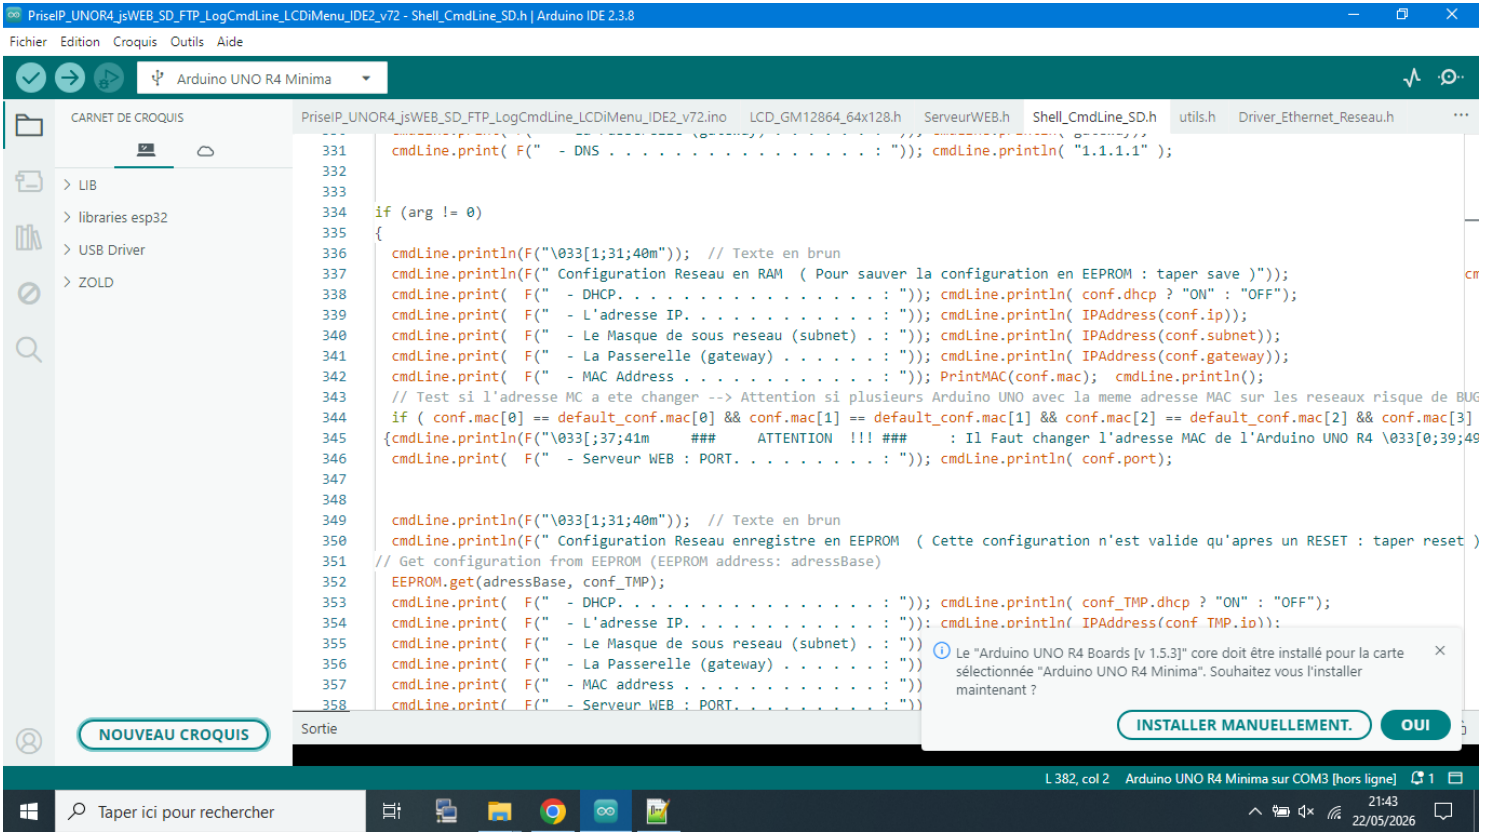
PriseIP_UNOR4_jsWEB_SD_FTP_LogCmdLine_LCDiMenu_IDE2_v72 - Shell_CmdLine_SD.h | Arduino IDE 2.3.8

Fichier Edition Croquis Outils Aide

Arduino UNO R4 Minima

CARNET DE CROQUIS

> LIB
> libraries esp32
> USB Driver
> ZOLD

NOUVEAU CROQUIS

PriseIP_UNOR4_jsWEB_SD_FTP_LogCmdLine_LCDiMenu_IDE2_v72.ino LCD_GM12864_64x128.h ServeurWEB.h Shell_CmdLine_SD.h utils.h Driver_Ethernet_Reseau.h ...

331 cmdLine.print( F(" - DNS . . . . . . . . . . . . . . . . : ")); cmdLine.println( "1.1.1.1" );
332
333
334 if (arg != 0)
335 {
336 cmdLine.println(F("\033[1;31;40m")); // Texte en brun
337 cmdLine.println(F(" Configuration Reseau en RAM ( Pour sauver la configuration en EEPROM : taper save )"));
338 cmdLine.print( F(" - DHCP. . . . . . . . . . . . . . . . . : ")); cmdLine.println( conf.dhcp ? "ON" : "OFF");
339 cmdLine.print( F(" - L'adresse IP. . . . . . . . . . . . . : ")); cmdLine.println( IPAddress(conf.ip));
340 cmdLine.print( F(" - Le Masque de sous reseau (subnet) . . : ")); cmdLine.println( IPAddress(conf.subnet));
341 cmdLine.print( F(" - La Passerelle (gateway) . . . . . . : ")); cmdLine.println( IPAddress(conf.gateway));
342 cmdLine.print( F(" - MAC Address . . . . . . . . . . . . . : ")); PrintMAC(conf.mac); cmdLine.println();
343 // Test si l'adresse MC a ete changer --> Attention si plusieurs Arduino UNO avec la meme adresse MAC sur les reseaux risque de BUG
344 if ( conf.mac[0] == default_conf.mac[0] && conf.mac[1] == default_conf.mac[1] && conf.mac[2] == default_conf.mac[2] && conf.mac[3]
345 {cmdLine.println(F("\033[;37;41m ### ATTENTION !!! ### : Il Faut changer l'adresse MAC de l'Arduino UNO R4 \033[0;39;49
346 cmdLine.print( F(" - Serveur WEB : PORT. . . . . . . . . . : ")); cmdLine.println( conf.port);
347
348
349 cmdLine.println(F("\033[1;31;40m")); // Texte en brun
350 cmdLine.println(F(" Configuration Reseau enregistre en EEPROM ( Cette configuration n'est valide qu'apres un RESET : taper reset )
351 // Get configuration from EEPROM (EEPROM address: adressBase)
352 EEPROM.get(adressBase, conf_TMP);
353 cmdLine.print( F(" - DHCP. . . . . . . . . . . . . . . . . : ")); cmdLine.println( conf_TMP.dhcp ? "ON" : "OFF");
354 cmdLine.print( F(" - L'adresse IP. . . . . . . . . . . . . : ")); cmdLine.println( IPAddress(conf_TMP.ip));
355 cmdLine.print( F(" - Le Masque de sous reseau (subnet) . . : "))
356 cmdLine.print( F(" - La Passerelle (gateway) . . . . . . : "))
357 cmdLine.print( F(" - MAC address . . . . . . . . . . . . . : "))
358 cmdLine.print( F(" - Serveur WEB : PORT. . . . . . . . . . : "))

Sortie

Le "Arduino UNO R4 Boards [v 1.5.3]" core doit être installé pour la carte sélectionnée "Arduino UNO R4 Minima". Souhaitez vous l'installer maintenant ?

INSTALLER MANUELLEMENT. OUI

L 382, col 2 Arduino UNO R4 Minima sur COM3 [hors ligne] 1

Taper ici pour rechercher

21:43
22/05/2026